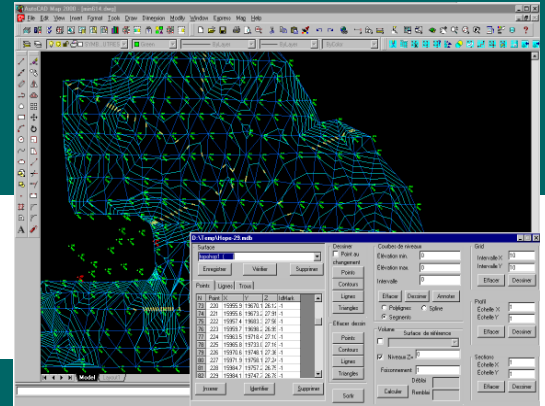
AutoCAD Map 2000 - [sem018.dwg]
File Edit View Insert Format Tools Draw Dimension Modify Window Express Map Help
Green ByLayer ByLayer ByColor
Model
D:\Temp\Hope-25.mdb
Surface
topohope1_i
Enregistrer Vérifier Supprimer
Points Lignes Trous
| N | Point | X | Y | Z | ulMark |
|---|---|---|---|---|---|
| 73 | 220 | 15955.9 | 19670.1 | 26.1 | -1 |
| 74 | 221 | 15955.6 | 19673.1 | 27.91 | -1 |
| 75 | 222 | 15957.4 | 19683.1 | 27.91 | -1 |
| 76 | 223 | 15955.7 | 19698.6 | 26.91 | -1 |
| 77 | 224 | 15963.5 | 19716.4 | 27.91 | -1 |
| 78 | 225 | 15965.8 | 19733.6 | 27.91 | -1 |
| 79 | 226 | 15970.6 | 19748.1 | 27.38 | -1 |
| 80 | 227 | 15971.9 | 19750.6 | 27.2 | -1 |
| 81 | 228 | 15984.7 | 19757.2 | 26.71 | -1 |
| 82 | 229 | 15984.1 | 19747.1 | 26.71 | -1 |
Importer Identifier Supprimer
Dessiner
Point au changement
Points
Contours
Lignes
Triangles
Effacer dessin
Points
Contours
Lignes
Triangles
Sortir
Courbes de niveaux
Elévation min. 0
Elévation max. 0
Intervalle 0
Effacer Dessiner Annoter
Polylignes Spline
Segments
Volume
Surface de référence
Niveaux Z= 0
Foisonnement 1
Déblai
Remblai
Calculer
Grid
Intervalle X 10
Intervalle Y 10
Effacer Dessiner
Profil
Echelle X 1
Echelle Y 1
Effacer Dessiner
Sections
Echelle X 1
Echelle Y 1
Effacer Dessiner